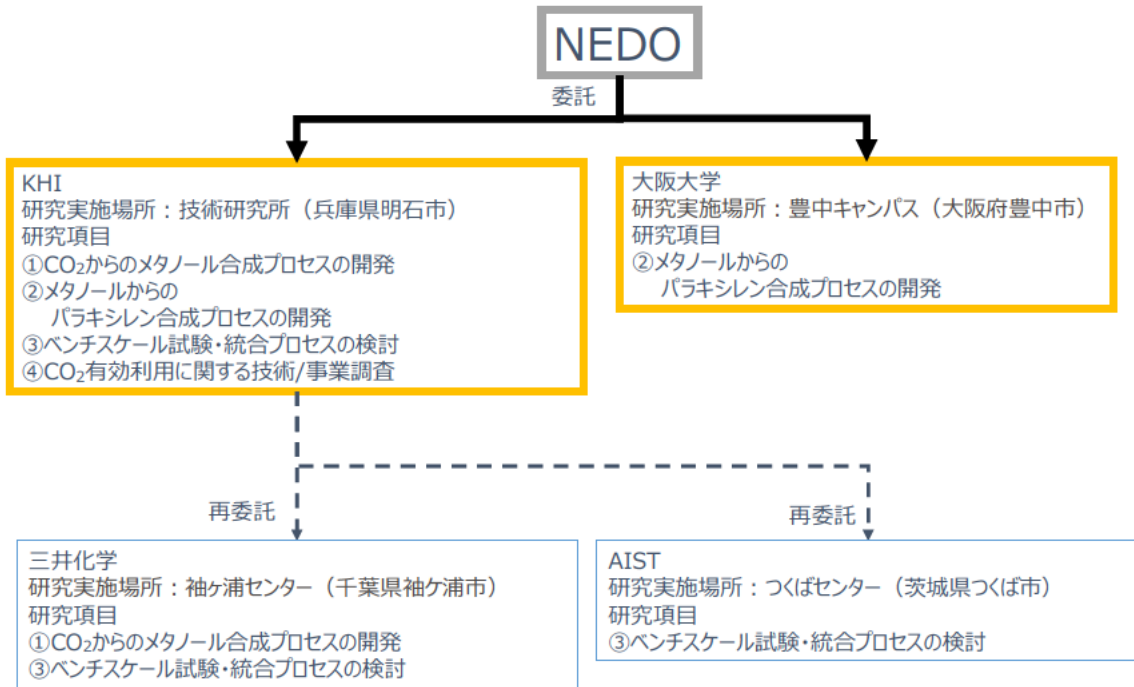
NEDO

委託

KHI
研究実施場所：技術研究所（兵庫県明石市）
研究項目
①$CO_2$からのメタノール合成プロセスの開発
②メタノールからの
パラキシレン合成プロセスの開発
③ベンチスケール試験・統合プロセスの検討
④$CO_2$有効利用に関する技術/事業調査

大阪大学
研究実施場所：豊中キャンパス（大阪府豊中市）
研究項目
②メタノールからの
パラキシレン合成プロセスの開発

再委託

再委託

三井化学
研究実施場所：袖ヶ浦センター（千葉県袖ケ浦市）
研究項目
①$CO_2$からのメタノール合成プロセスの開発
③ベンチスケール試験・統合プロセスの検討

AIST
研究実施場所：つくばセンター（茨城県つくば市）
研究項目
③ベンチスケール試験・統合プロセスの検討